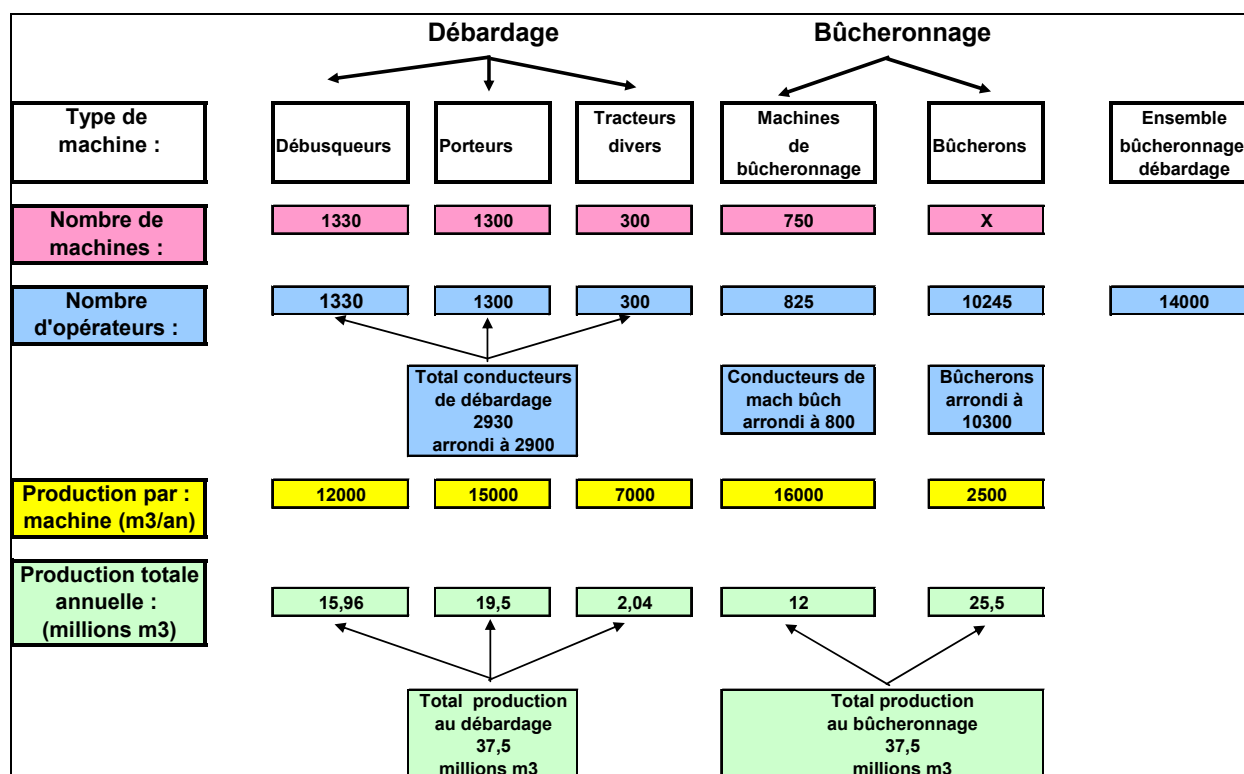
Débardage

Bûcheronnage

Type de machine :

Débusqueurs

Porteurs

Tracteurs divers

Machines de bûcheronnage

Bûcherons

Ensemble bûcheronnage débardage

Nombre de machines :

1330

1300

300

750

X

Nombre d'opérateurs :

1330

1300

300

825

10245

14000

Total conducteurs de débardage 2930 arrondi à 2900

Conducteurs de mach bûch arrondi à 800

Bûcherons arrondi à 10300

Production par : machine (m3/an)

12000

15000

7000

16000

2500

Production totale annuelle : (millions m3)

15,96

19,5

2,04

12

25,5

Total production au débardage 37,5 millions m3

Total production au bûcheronnage 37,5 millions m3